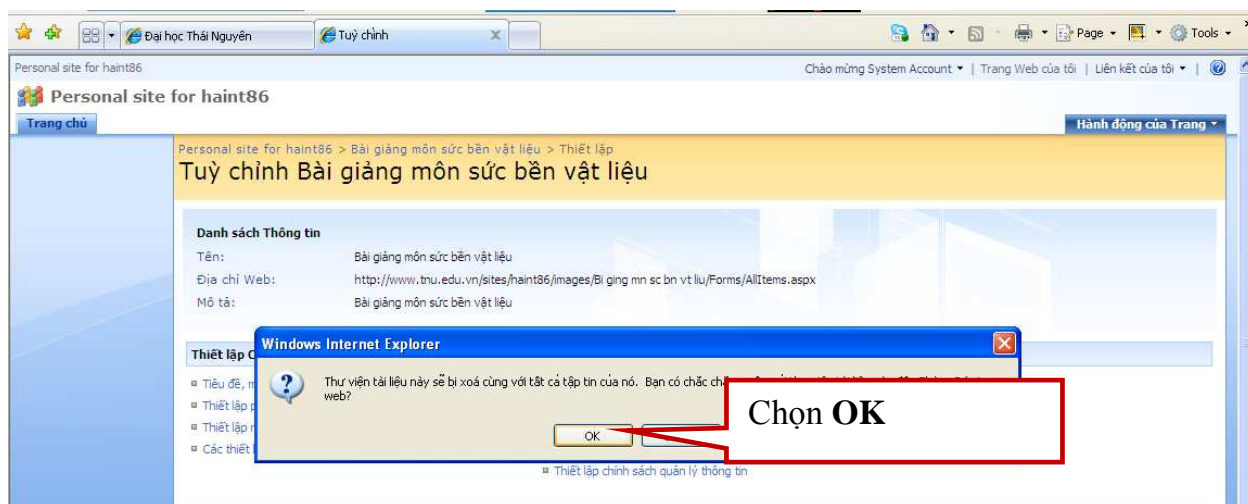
Đại học Thái Nguyên | Tuỳ chỉnh | Page ▾ | Tools ▾

Personal site for haint86 | Chào mừng System Account ▾ | Trang Web của tôi | Liên kết của tôi ▾ |

Personal site for haint86

Trang chủ | Hành động của Trang ▾

Personal site for haint86 > Bài giảng môn sức bền vật liệu > Thiết lập

Tuỳ chỉnh Bài giảng môn sức bền vật liệu

Danh sách Thông tin

Tên: Bài giảng môn sức bền vật liệu

Địa chỉ Web: http://www.tnu.edu.vn/sites/haint86/images/Bi ging mn sc bn vt liu/Forms/AllItems.aspx

Mô tả: Bài giảng môn sức bền vật liệu

Thiết lập C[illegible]

Tiêu đề, m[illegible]

Thiết lập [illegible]

Thiết lập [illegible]

Các thiết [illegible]

Thiết lập chính sách quản lý thông tin

Windows Internet Explorer

Thư viện tài liệu này sẽ bị xoá cùng với tất cả tập tin của nó. Bạn có chắc ch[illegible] web?

OK

Chọn **OK**